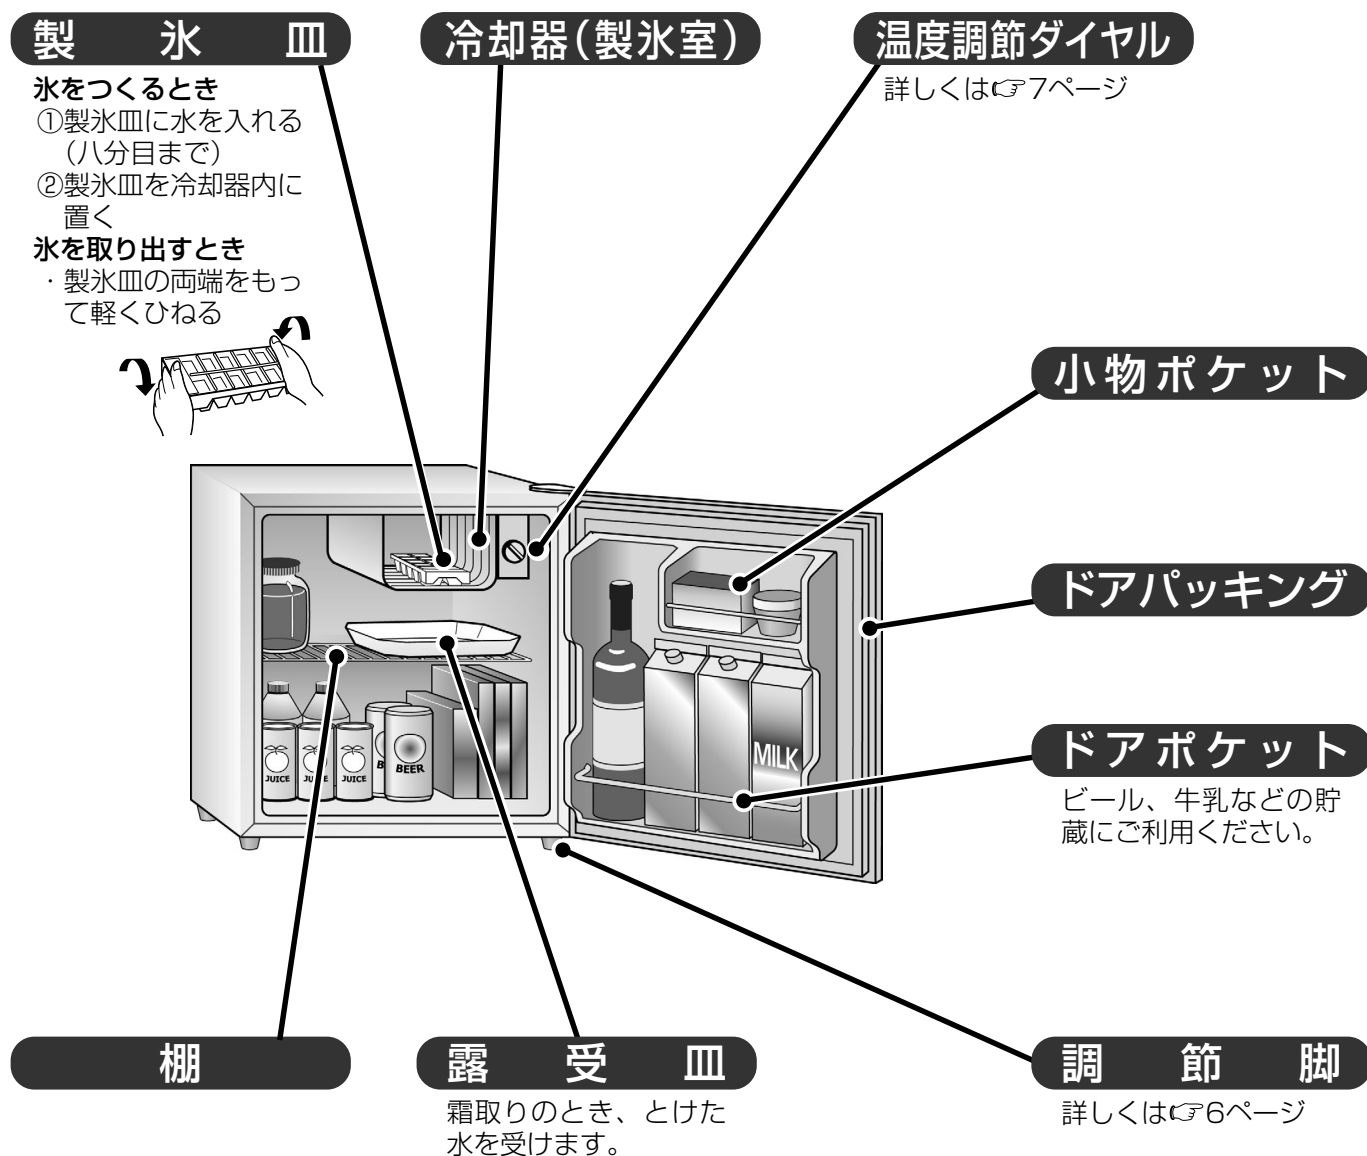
製　氷　皿

氷をつくるとき
①製氷皿に水を入れる（八分目まで）
②製氷皿を冷却器内に置く
氷を取り出すとき
・製氷皿の両端をもって軽くひねる

冷却器（製氷室）

温度調節ダイヤル
詳しくは☞7ページ

小物ポケット

ドアパッキング

ドアポケット
ビール、牛乳などの貯蔵にご利用ください。

JUICE JUICE JUICE BEER MILK

棚

露　受　皿
霜取りのとき、とけた水を受けます。

調　節　脚
詳しくは☞6ページ